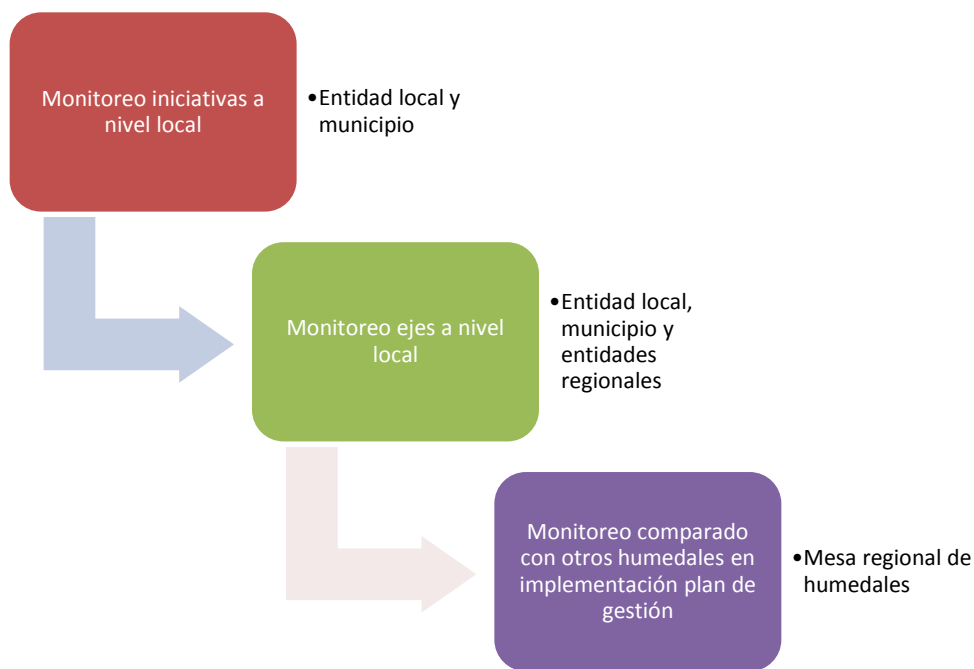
Monitoreo iniciativas a nivel local

•Entidad local y municipio

Monitoreo ejes a nivel local

•Entidad local, municipio y entidades regionales

Monitoreo comparado con otros humedales en implementación plan de gestión

•Mesa regional de humedales